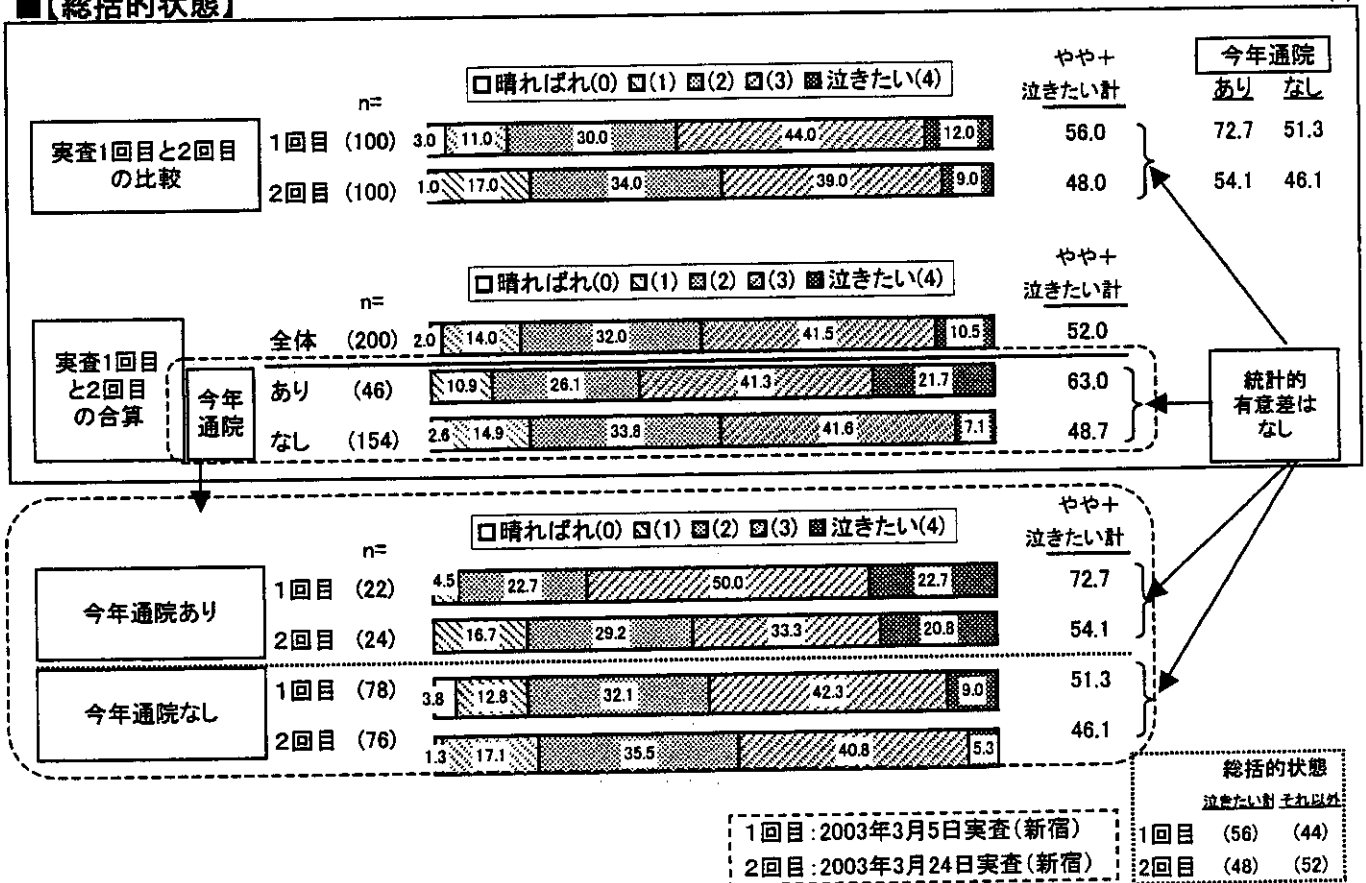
■【総括的状態】

□晴ればれ(0) ▨(1) ▩(2) ▨(3) ■泣きたい(4)

n=

やや+泣きたい計

今年通院
ありなし

実査1回目と2回目の比較

1回目 (100) 3.0 11.0 30.0 44.0 12.0 56.0 72.7 51.3
2回目 (100) 1.0 17.0 34.0 39.0 9.0 48.0 54.1 46.1

□晴ればれ(0) ▨(1) ▩(2) ▨(3) ■泣きたい(4)

n=

やや+泣きたい計

実査1回目と2回目の合算

全体 (200) 2.0 14.0 32.0 41.5 10.5 52.0

今年通院

あり (46) 10.9 26.1 41.3 21.7 63.0
なし (154) 2.6 14.9 33.8 41.6 7.1 48.7

統計的有意差はなし

□晴ればれ(0) ▨(1) ▩(2) ▨(3) ■泣きたい(4)

n=

やや+泣きたい計

今年通院あり

1回目 (22) 4.5 22.7 50.0 22.7 72.7
2回目 (24) 16.7 29.2 33.3 20.8 54.1

今年通院なし

1回目 (78) 3.8 12.8 32.1 42.3 9.0 51.3
2回目 (76) 1.3 17.1 35.5 40.8 5.3 46.1

1回目:2003年3月5日実査(新宿)
2回目:2003年3月24日実査(新宿)

| | 総括的状態 | |
|---|---|---|
| | 泣きたい計 | それ以外 |
| 1回目 | (56) | (44) |
| 2回目 | (48) | (52) |